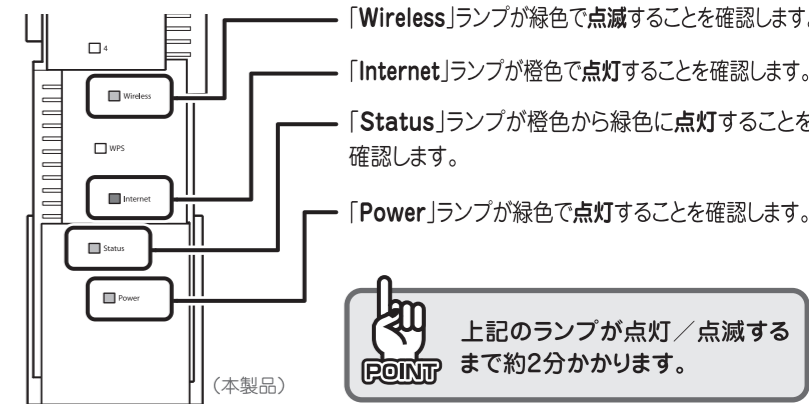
4

Wireless

WPS

Internet

Status

Power

(本製品)

「Wireless」ランプが緑色で点滅することを確認します。

「Internet」ランプが橙色で点灯することを確認します。

「Status」ランプが橙色から緑色に点灯することを確認します。

「Power」ランプが緑色で点灯することを確認します。

POINT

上記のランプが点灯／点滅するまで約2分かかります。